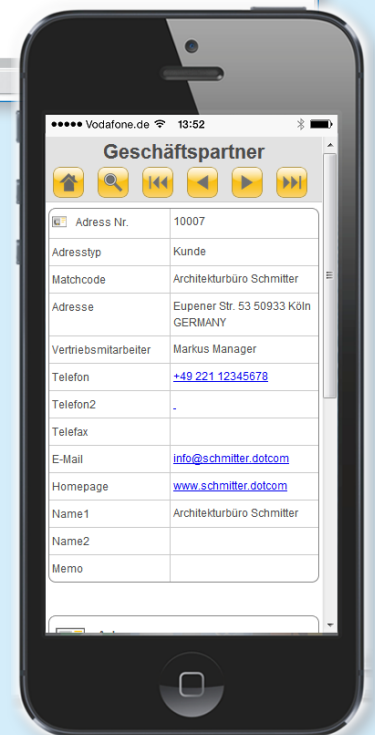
●●●●● Vodafone.de 13:52

Geschäftspartner

| Adress Nr. | 10007 |
|---|---|
| Adresstyp | Kunde |
| Matchcode | Architekturbüro Schmitter |
| Adresse | Eupener Str. 53 50933 Köln GERMANY |
| Vertriebsmitarbeiter | Markus Manager |
| Telefon | +49 221 12345678 |
| Telefon2 | - |
| Telefax | |
| E-Mail | info@schmitter.dotcom |
| Homepage | www.schmitter.dotcom |
| Name1 | Architekturbüro Schmitter |
| Name2 | |
| Memo | |

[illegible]